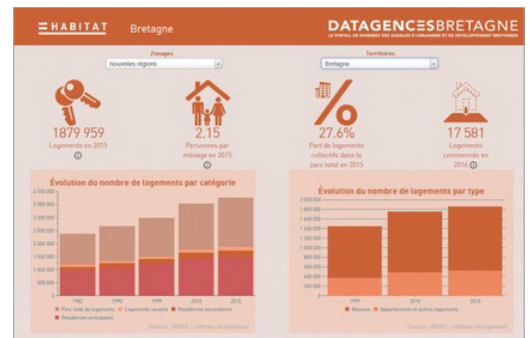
HABITAT Bretagne

DATAGENCESBRETAGNE
LE PORTAIL DE DONNÉES DES AGENCES D'URBANISME ET DE DÉVELOPPEMENT BRETONNES

Zonages
Nouvelles régions

Territoires
Bretagne

1 879 959
Logements en 2015

2.15
Personnes par ménage en 2015

27.6%
Part de logements collectifs dans le parc total en 2015

17 581
Logements commencés en 2016

Évolution du nombre de logements par catégorie

4 000 000
3 500 000
3 000 000
2 500 000
2 000 000
1 500 000
1 000 000
500 000
0

1982 1990 1999 2010 2015

Parc total de logements
Logements vacants
Résidences secondaires
Résidences principales

Source : INSEE - Chiffres clé logement

Évolution du nombre de logements par type

2 000 000
1 800 000
1 600 000
1 400 000
1 200 000
1 000 000
800 000
600 000
400 000
200 000
0

1999 2010 2015

Maisons
Appartements et autres logements

Source : INSEE - Chiffres clé logement